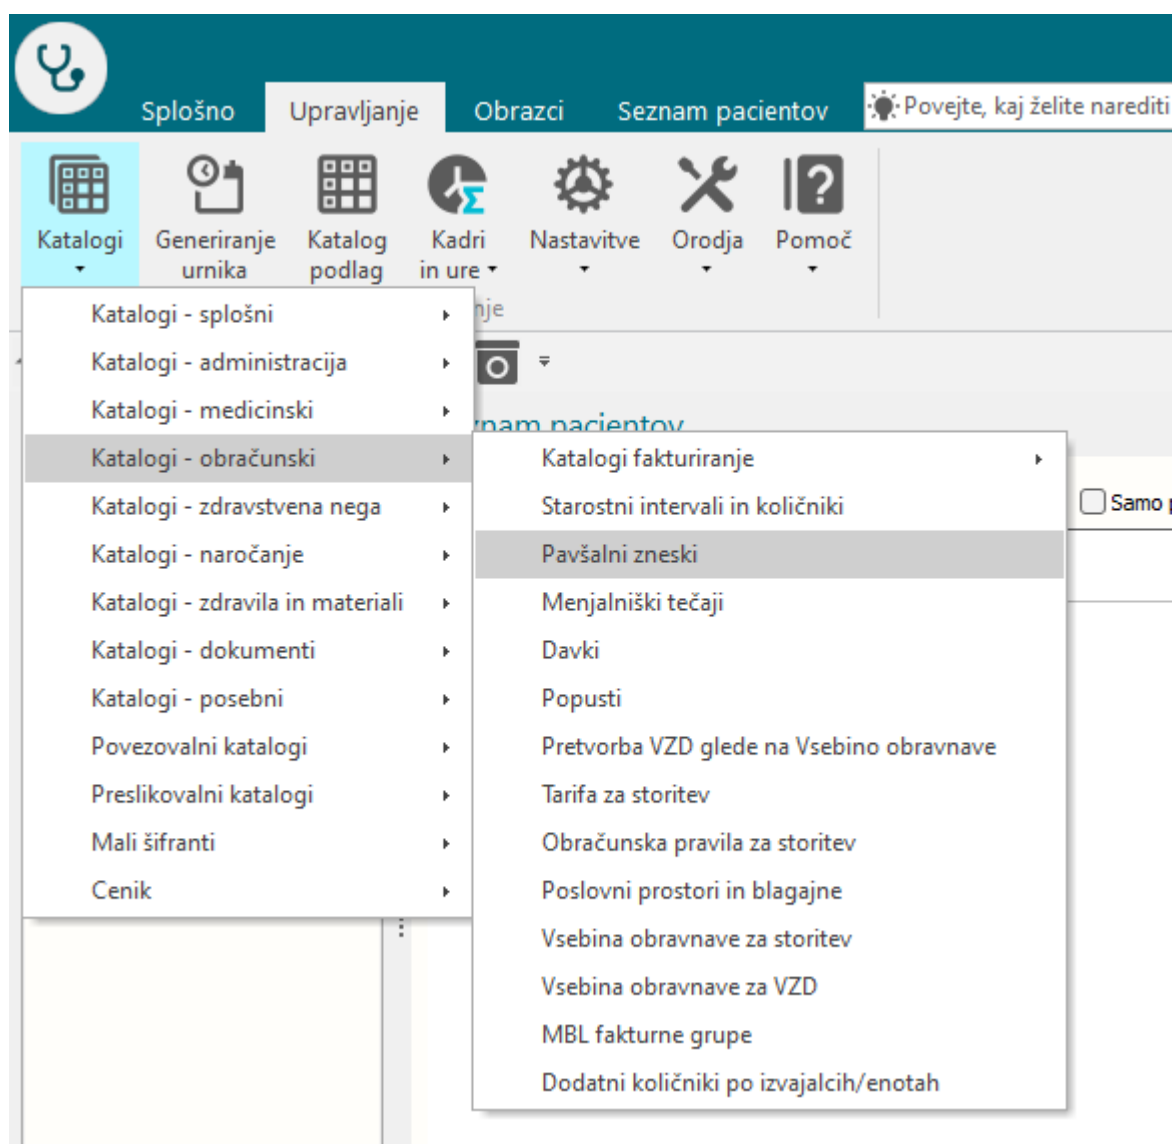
Splošno
Upravljanje
Obrazci
Seznam pacientov
Povejte, kaj želite narediti

Katalogi
Generiranje urnika
Katalog podlag
Kadri in ure
Nastavitve
Orodja
Pomoč

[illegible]nje

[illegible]nam pacientov

Samo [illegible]

Katalogi - splošni
Katalogi - administracija
Katalogi - medicinski
Katalogi - obračunski
Katalogi - zdravstvena nega
Katalogi - naročanje
Katalogi - zdravila in materiali
Katalogi - dokumenti
Katalogi - posebni
Povezovalni katalogi
Preslikovalni katalogi
Mali šifranti
Cenik

Katalogi fakturiranje
Starostni intervali in količniki
Pavšalni zneski
Menjalniški tečaji
Davki
Popusti
Pretvorba VZD glede na Vsebino obravnave
Tarifa za storitev
Obračunska pravila za storitev
Poslovni prostori in blagajne
Vsebina obravnave za storitev
Vsebina obravnave za VZD
MBL fakturne grupe
Dodatni količniki po izvajalcih/enotah